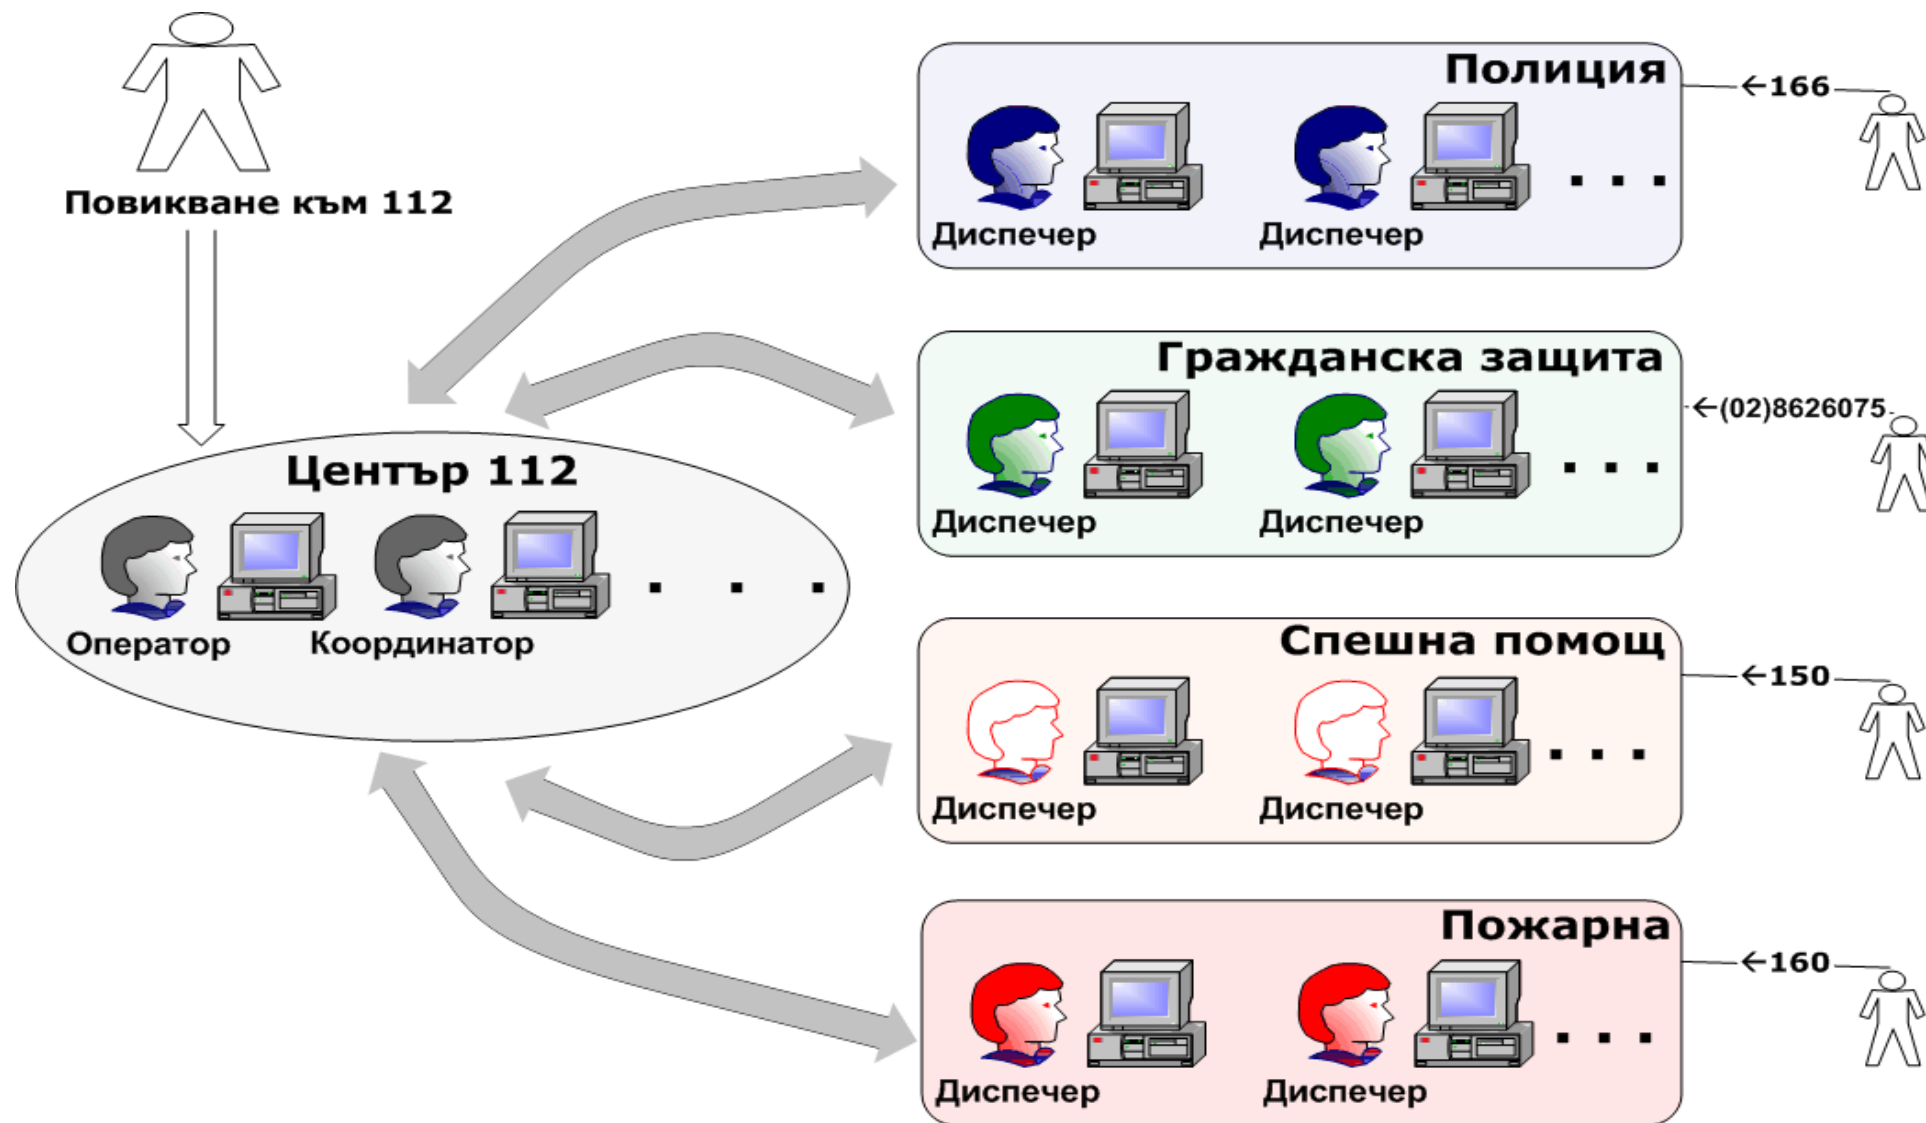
Повикване към 112

Център 112

Оператор

Координатор

. . .

Полиция

Диспечер

Диспечер

. . .

←166

Гражданска защита

Диспечер

Диспечер

. . .

←(02)8626075

Спешна помощ

Диспечер

Диспечер

. . .

←150

Пожарна

Диспечер

Диспечер

. . .

←160